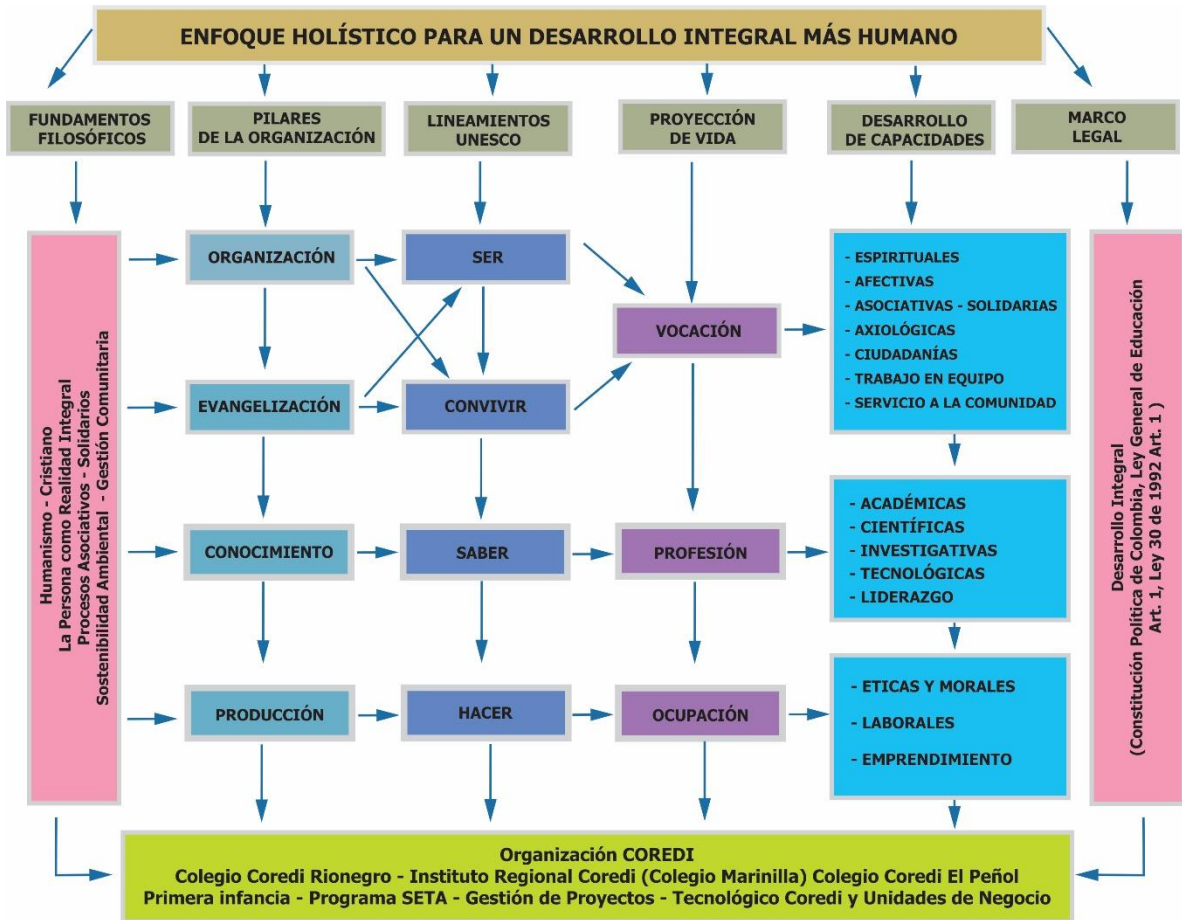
ENFOQUE HOLÍSTICO PARA UN DESARROLLO INTEGRAL MÁS HUMANO

FUNDAMENTOS FILOSÓFICOS

PILARES DE LA ORGANIZACIÓN

LINEAMIENTOS UNESCO

PROYECCIÓN DE VIDA

DESARROLLO DE CAPACIDADES

MARCO LEGAL

Humanismo - Cristiano
La Persona como Realidad Integral
Procesos Asociativos - Solidarios
Sostenibilidad Ambiental - Gestión Comunitaria

ORGANIZACIÓN

EVANGELIZACIÓN

CONOCIMIENTO

PRODUCCIÓN

SER

CONVIVIR

SABER

HACER

VOCACIÓN

PROFESIÓN

OCUPACIÓN

- ESPIRITUALES
- AFECTIVAS
- ASOCIATIVAS - SOLIDARIAS
- AXIOLÓGICAS
- CIUDADANÍAS
- TRABAJO EN EQUIPO
- SERVICIO A LA COMUNIDAD

- ACADÉMICAS
- CIENTÍFICAS
- INVESTIGATIVAS
- TECNOLÓGICAS
- LIDERAZGO

- ETICAS Y MORALES
- LABORALES
- EMPRENDIMIENTO

Desarrollo Integral
(Constitución Política de Colombia, Ley General de Educación Art. 1, Ley 30 de 1992 Art. 1 )

Organización COREDI
Colegio Coredi Rionegro - Instituto Regional Coredi (Colegio Marinilla) Colegio Coredi El Peñol
Primera infancia - Programa SETA - Gestión de Proyectos - Tecnológico Coredi y Unidades de Negocio